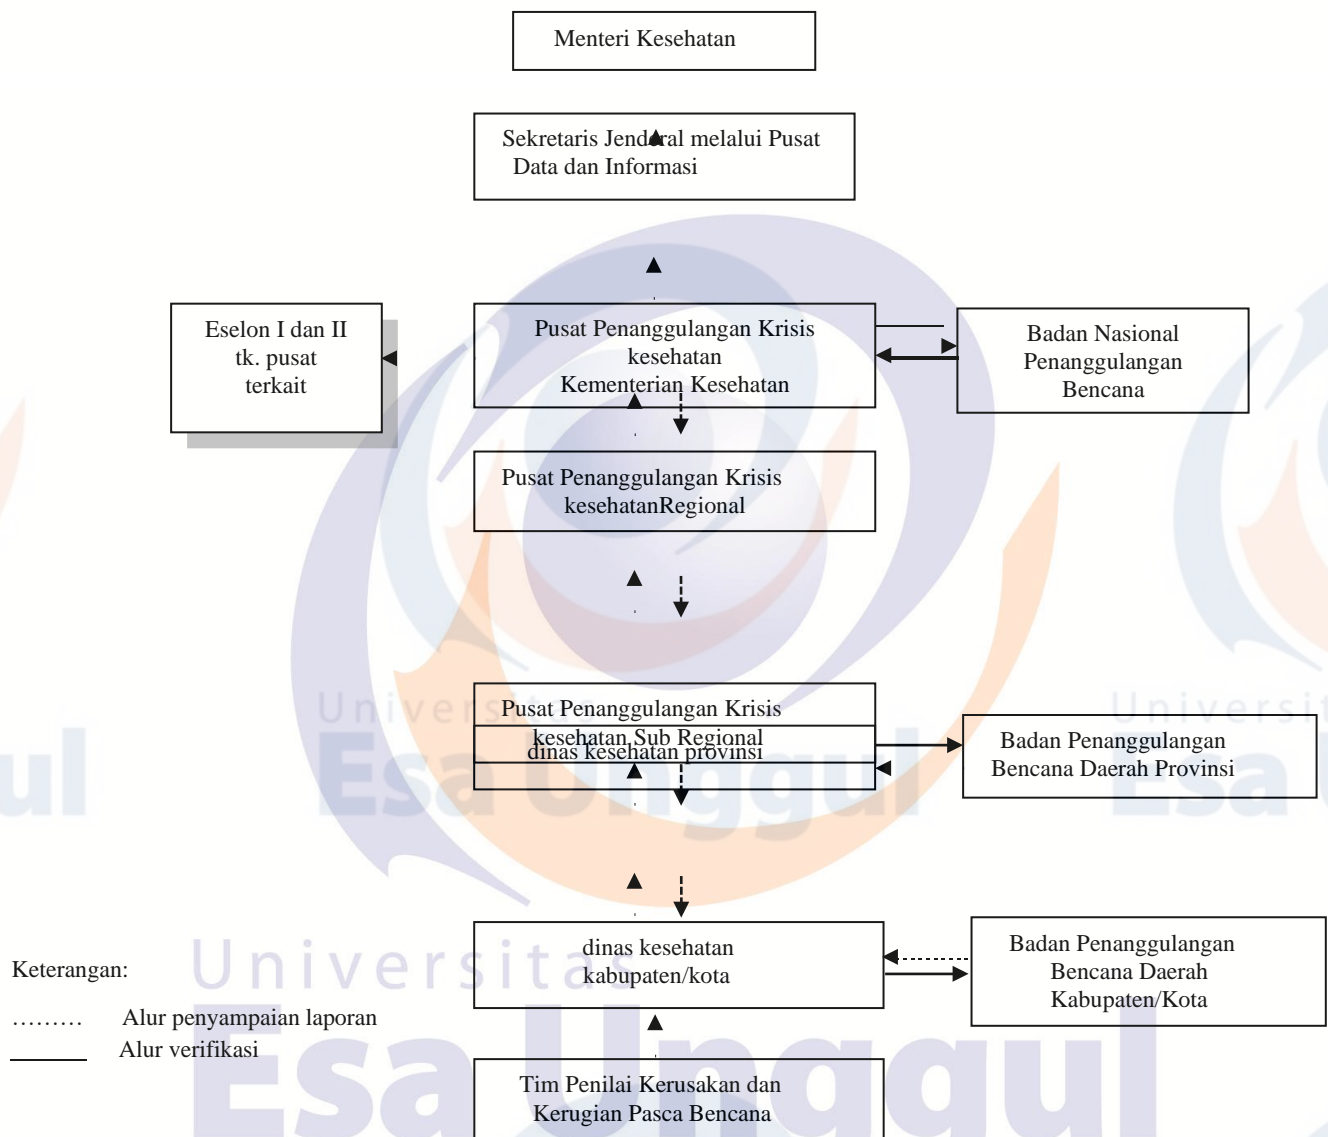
Menteri Kesehatan

Sekretaris Jenderal melalui Pusat Data dan Informasi

Eselon I dan II tk. pusat terkait

Pusat Penanggulangan Krisis kesehatan Kementerian Kesehatan

Badan Nasional Penanggulangan Bencana

Pusat Penanggulangan Krisis kesehatanRegional

Pusat Penanggulangan Krisis kesehatan Sub Regional

dinas kesehatan provinsi

Badan Penanggulangan Bencana Daerah Provinsi

dinas kesehatan kabupaten/kota

Badan Penanggulangan Bencana Daerah Kabupaten/Kota

Tim Penilai Kerusakan dan Kerugian Pasca Bencana

Keterangan:

……… Alur penyampaian laporan

_____ Alur verifikasi

Universitas Esa Unggul